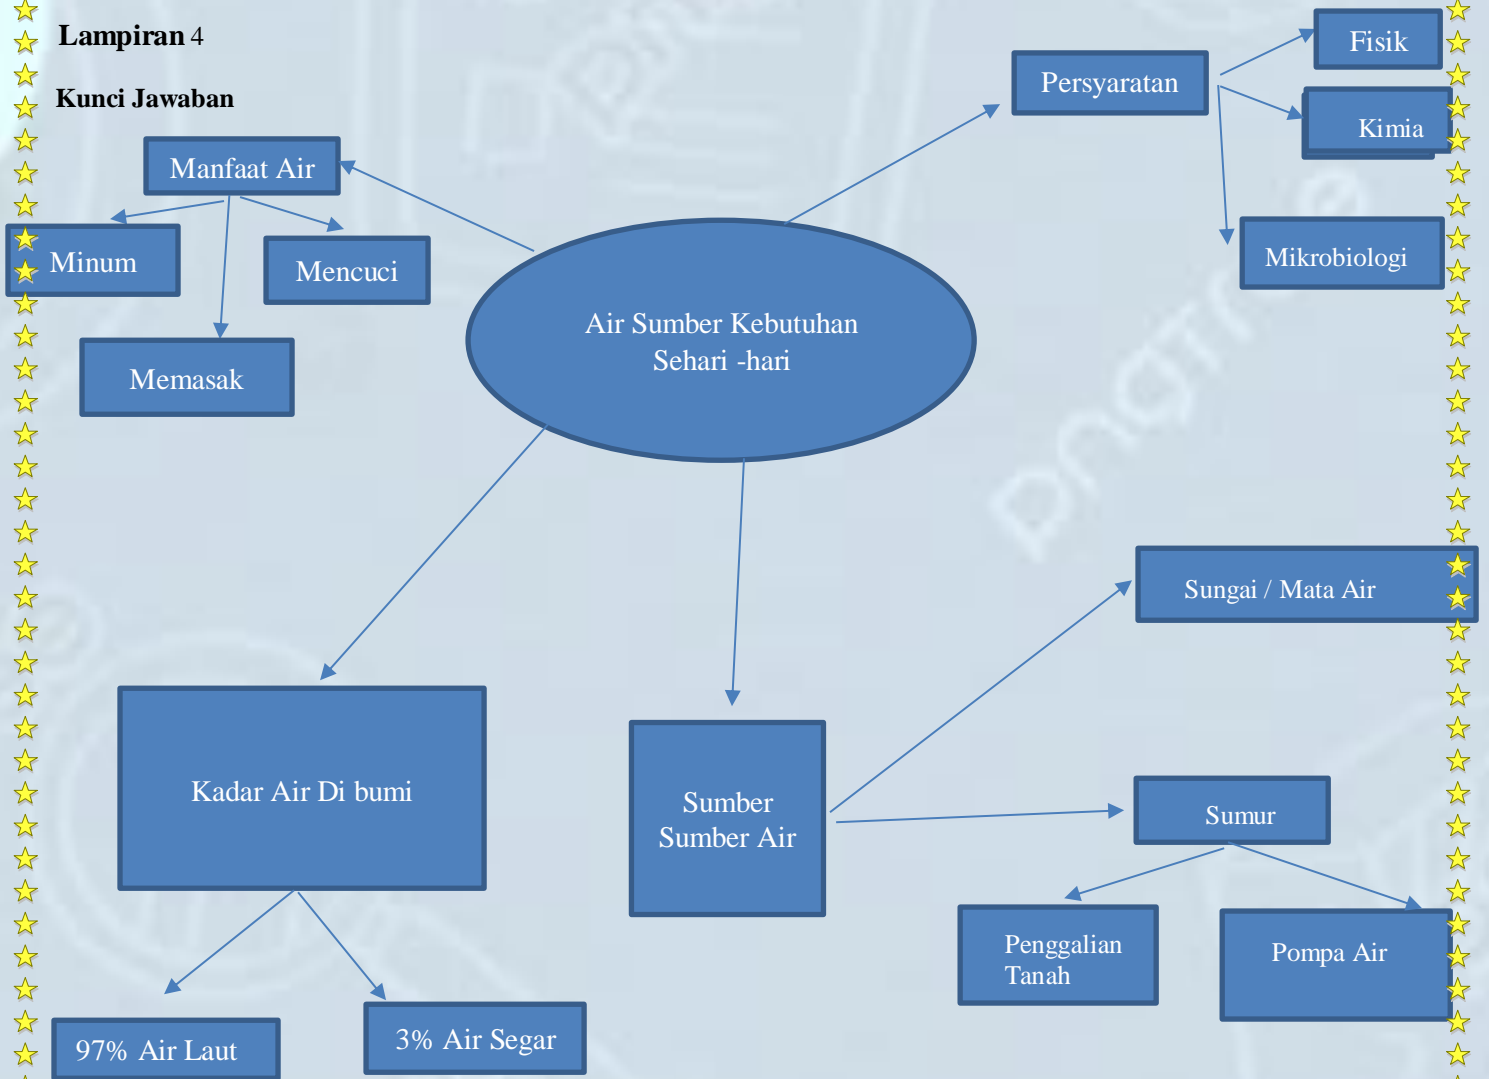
Lampiran 4

Kunci Jawaban

Manfaat Air

Minum

Mencuci

Memasak

Air Sumber Kebutuhan Sehari -hari

Persyaratan

Fisik

Kimia

Mikrobiologi

Sungai / Mata Air

Kadar Air Di bumi

Sumber Sumber Air

Sumur

Penggalian Tanah

Pompa Air

97% Air Laut

3% Air Segar